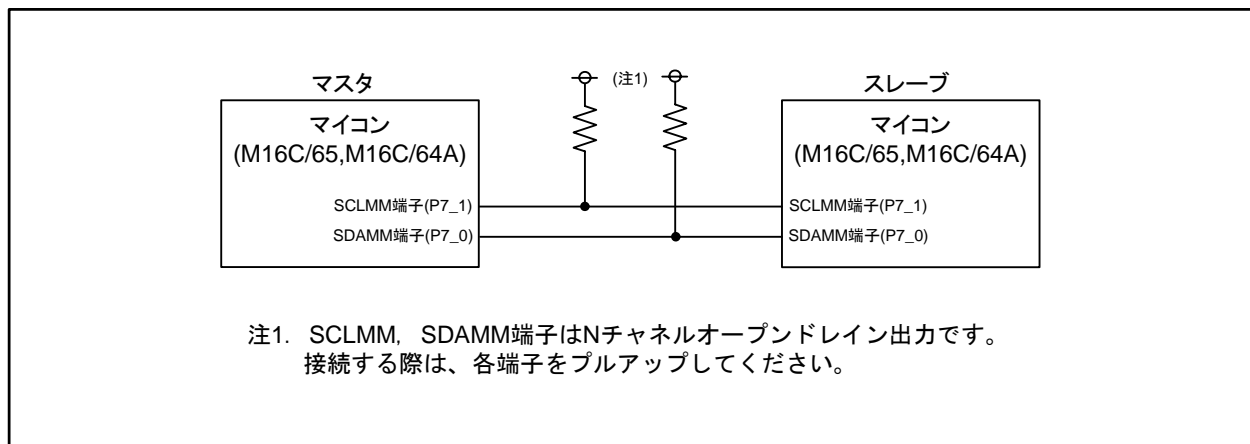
マスタ

マイコン
(M16C/65,M16C/64A)

SCLMM端子(P7_1)
SDAMM端子(P7_0)

(注1)

スレーブ

マイコン
(M16C/65,M16C/64A)

SCLMM端子(P7_1)
SDAMM端子(P7_0)

注1. SCLMM, SDAMM端子はNチャネルオープンドレイン出力です。
接続する際は、各端子をプルアップしてください。